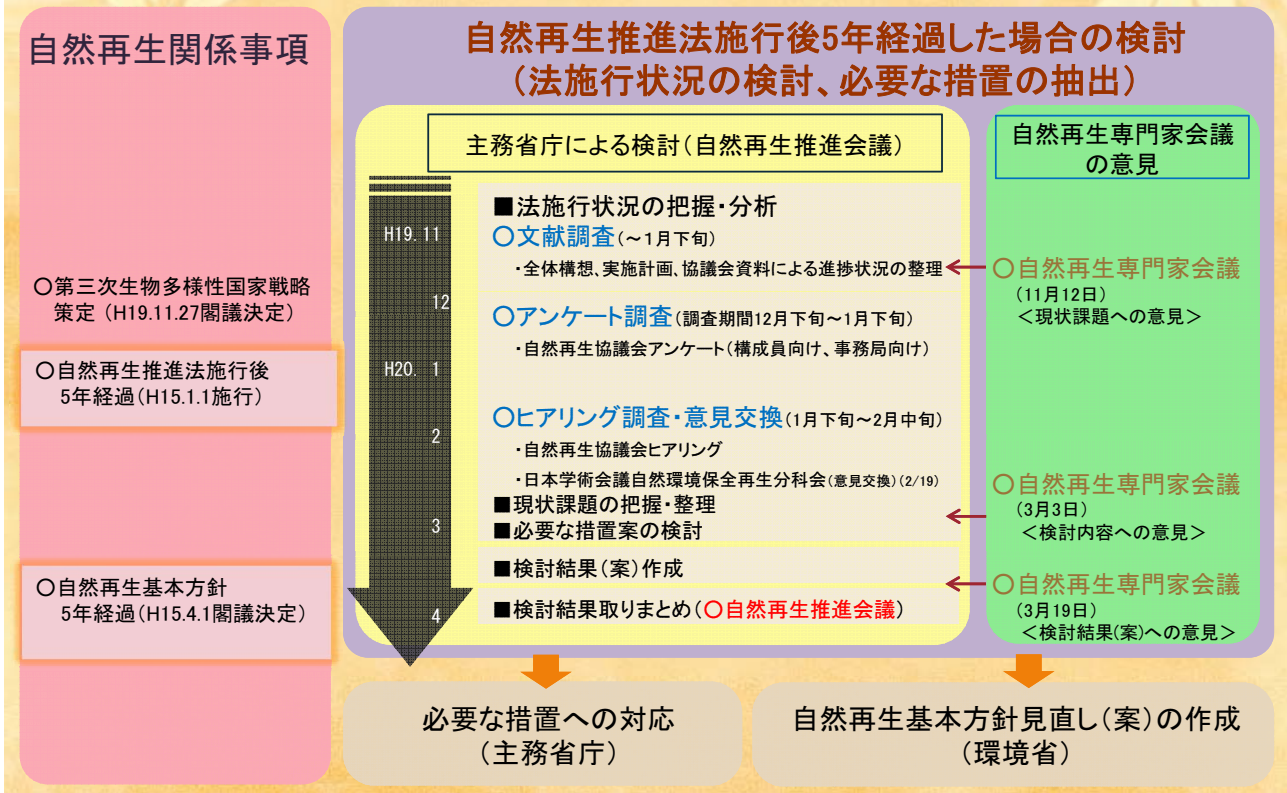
自然再生関係事項

○第三次生物多様性国家戦略策定（H19.11.27閣議決定）

○自然再生推進法施行後5年経過（H15.1.1施行）

○自然再生基本方針5年経過（H15.4.1閣議決定）

自然再生推進法施行後5年経過した場合の検討
（法施行状況の検討、必要な措置の抽出）

主務省庁による検討（自然再生推進会議）

H19. 11
12
H20. 1
2
3
4

■法施行状況の把握・分析
○文献調査（～1月下旬）
・全体構想、実施計画、協議会資料による進捗状況の整理
○アンケート調査（調査期間12月下旬～1月下旬）
・自然再生協議会アンケート（構成員向け、事務局向け）
○ヒアリング調査・意見交換（1月下旬～2月中旬）
・自然再生協議会ヒアリング
・日本学術会議自然環境保全再生分科会（意見交換）(2/19)
■現状課題の把握・整理
■必要な措置案の検討
■検討結果（案）作成
■検討結果取りまとめ（○自然再生推進会議）

自然再生専門家会議の意見

○自然再生専門家会議
（11月12日）
＜現状課題への意見＞

○自然再生専門家会議
（3月3日）
＜検討内容への意見＞

○自然再生専門家会議
（3月19日）
＜検討結果(案)への意見＞

必要な措置への対応
（主務省庁）

自然再生基本方針見直し（案）の作成
（環境省）